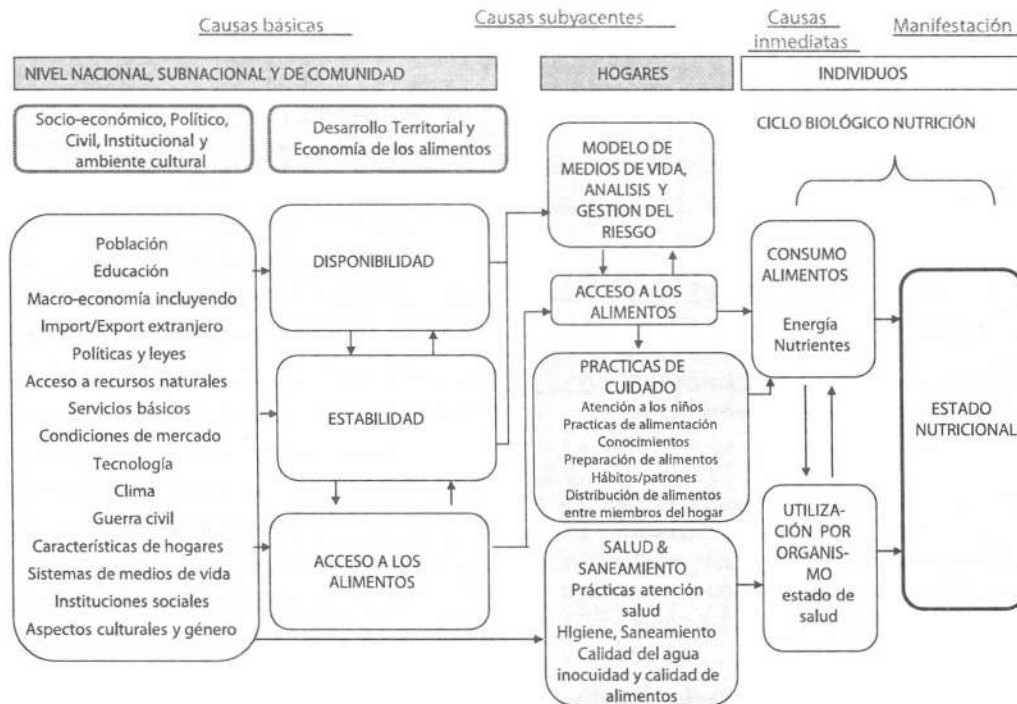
Causas básicas

Causas subyacentes

Causas inmediatas

Manifestación

NIVEL NACIONAL, SUBNACIONAL Y DE COMUNIDAD

HOGARES

INDIVIDUOS

Socio-económico, Político, Civil, Institucional y ambiente cultural

Desarrollo Territorial y Economía de los alimentos

MODELO DE MEDIOS DE VIDA, ANALISIS Y GESTION DEL RIESGO

CICLO BIOLÓGICO NUTRICIÓN

Población
Educación
Macro-economía incluyendo
Import/Export extranjero
Políticas y leyes
Acceso a recursos naturales
Servicios básicos
Condiciones de mercado
Tecnología
Clima
Guerra civil
Características de hogares
Sistemas de medios de vida
Instituciones sociales
Aspectos culturales y género

DISPONIBILIDAD

ESTABILIDAD

ACCESO A LOS ALIMENTOS

ACCESO A LOS ALIMENTOS

PRACTICAS DE CUIDADO
Atención a los niños
Practicas de alimentación
Conocimientos
Preparación de alimentos
Hábitos/patrones
Distribución de alimentos entre miembros del hogar

SALUD & SANEAMIENTO
Prácticas atención salud
HIgiene, Saneamiento
Calidad del agua
inocuidad y calidad de alimentos

CONSUMO ALIMENTOS
Energía
Nutrientes

UTILIZA-CIÓN POR ORGANIS-MO
estado de salud

ESTADO NUTRICIONAL